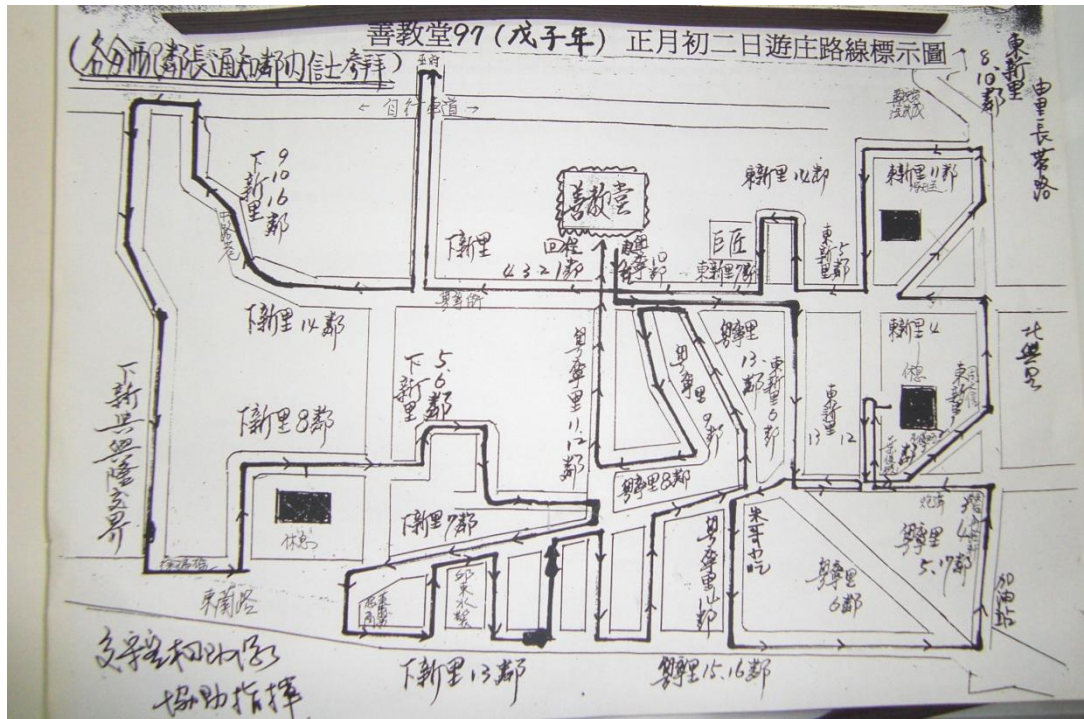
善教堂97 (戊子年) 正月初二日遊庄路線標示圖

(各鄰長通知鄰內信徒參拜)

東新里 8.10鄰

中華長榮路

自行車道

9 10 16 下新里 鄰

善教堂

東新里 11鄰

東新里 11鄰

下新里

4.3.2.1鄰

東新里 鄰

巨匠

東新里 鄰

東新里 5 鄰

下新里 14鄰

下新里 5.6 鄰

粤寧里 11.12 鄰

粤寧里 9 鄰

粤寧里 13 鄰

東新里 6 鄰

東新里 13 12

東新里 4

東新里

北興里

下新興隆宮

下新里 8鄰

粤寧里 8鄰

下新里 7鄰

米亭

粤寧里 14鄰

粤寧里 6鄰

粤寧里 5.17鄰

加油站

東蘭路

交通指揮 協助指揮

下新里 13鄰

粤寧里 15.16鄰